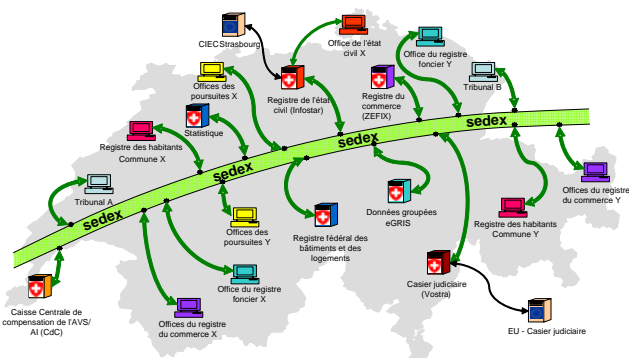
CIEC Strasbourg

Office de l'état civil X

Office du registre foncier Y

Offices des poursuites X

Registre de l'état civil (Infostar)

Registre du commerce (ZEFIX)

Tribunal B

Statistique

Registre des habitants Commune X

sedex

sedex

sedex

sedex

sedex

Tribunal A

Offices des poursuites Y

Données groupées eGRIS

Offices du registre du commerce Y

Registre des habitants Commune Y

Registre fédéral des bâtiments et des logements

Caisse Centrale de compensation de l'AVS/ AI (CdC)

Office du registre foncier X

Casier judiciaire (Vostra)

Offices du registre du commerce X

EU - Casier judiciaire